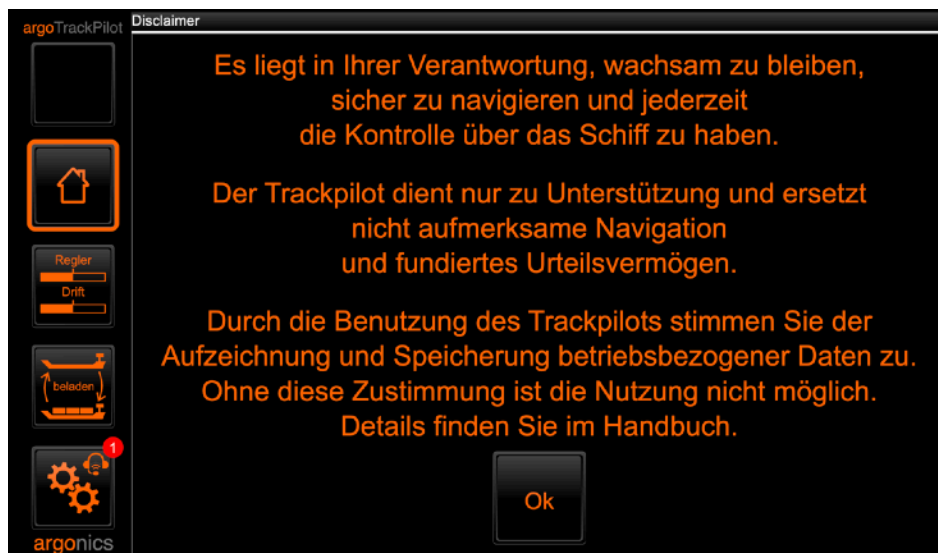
argoTrackPilot

Disclaimer

Regler

Drift

beladen

1

argonics

Es liegt in Ihrer Verantwortung, wachsam zu bleiben, sicher zu navigieren und jederzeit die Kontrolle über das Schiff zu haben.

Der Trackpilot dient nur zu Unterstützung und ersetzt nicht aufmerksame Navigation und fundiertes Urteilsvermögen.

Durch die Benutzung des Trackpilots stimmen Sie der Aufzeichnung und Speicherung betriebsbezogener Daten zu. Ohne diese Zustimmung ist die Nutzung nicht möglich. Details finden Sie im Handbuch.

Ok